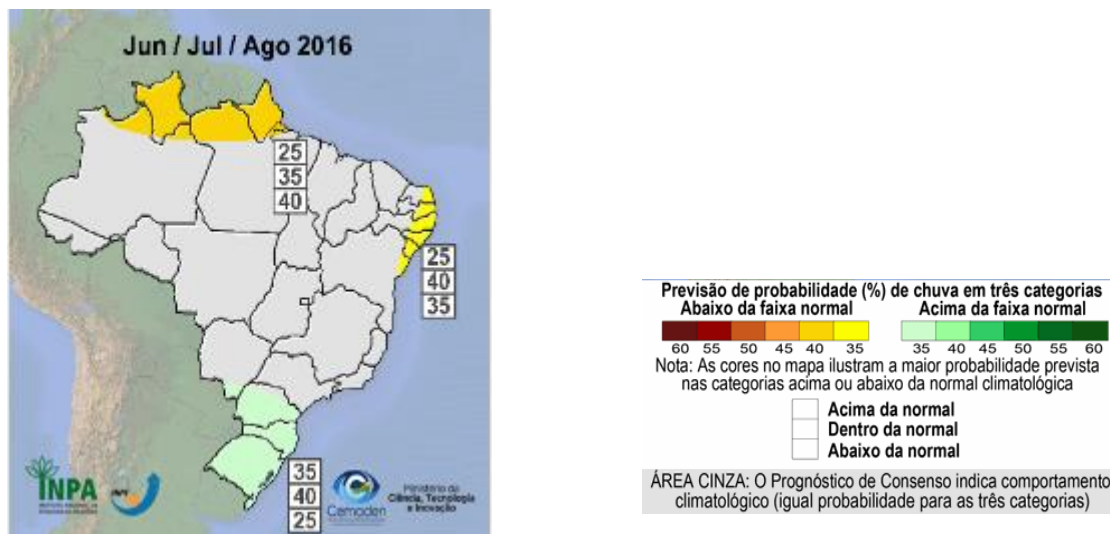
Jun / Jul / Ago 2016

25
35
40

25
40
35

35
40
25

INPA

Cemaden

Ministério da Ciência, Tecnologia e Inovação

Previsão de probabilidade (%) de chuva em três categorias
Abaixo da faixa normal    Acima da faixa normal

60 55 50 45 40 35    35 40 45 50 55 60

Nota: As cores no mapa ilustram a maior probabilidade prevista nas categorias acima ou abaixo da normal climatológica

Acima da normal
Dentro da normal
Abaixo da normal

ÁREA CINZA: O Prognóstico de Consenso indica comportamento climatológico (igual probabilidade para as três categorias)